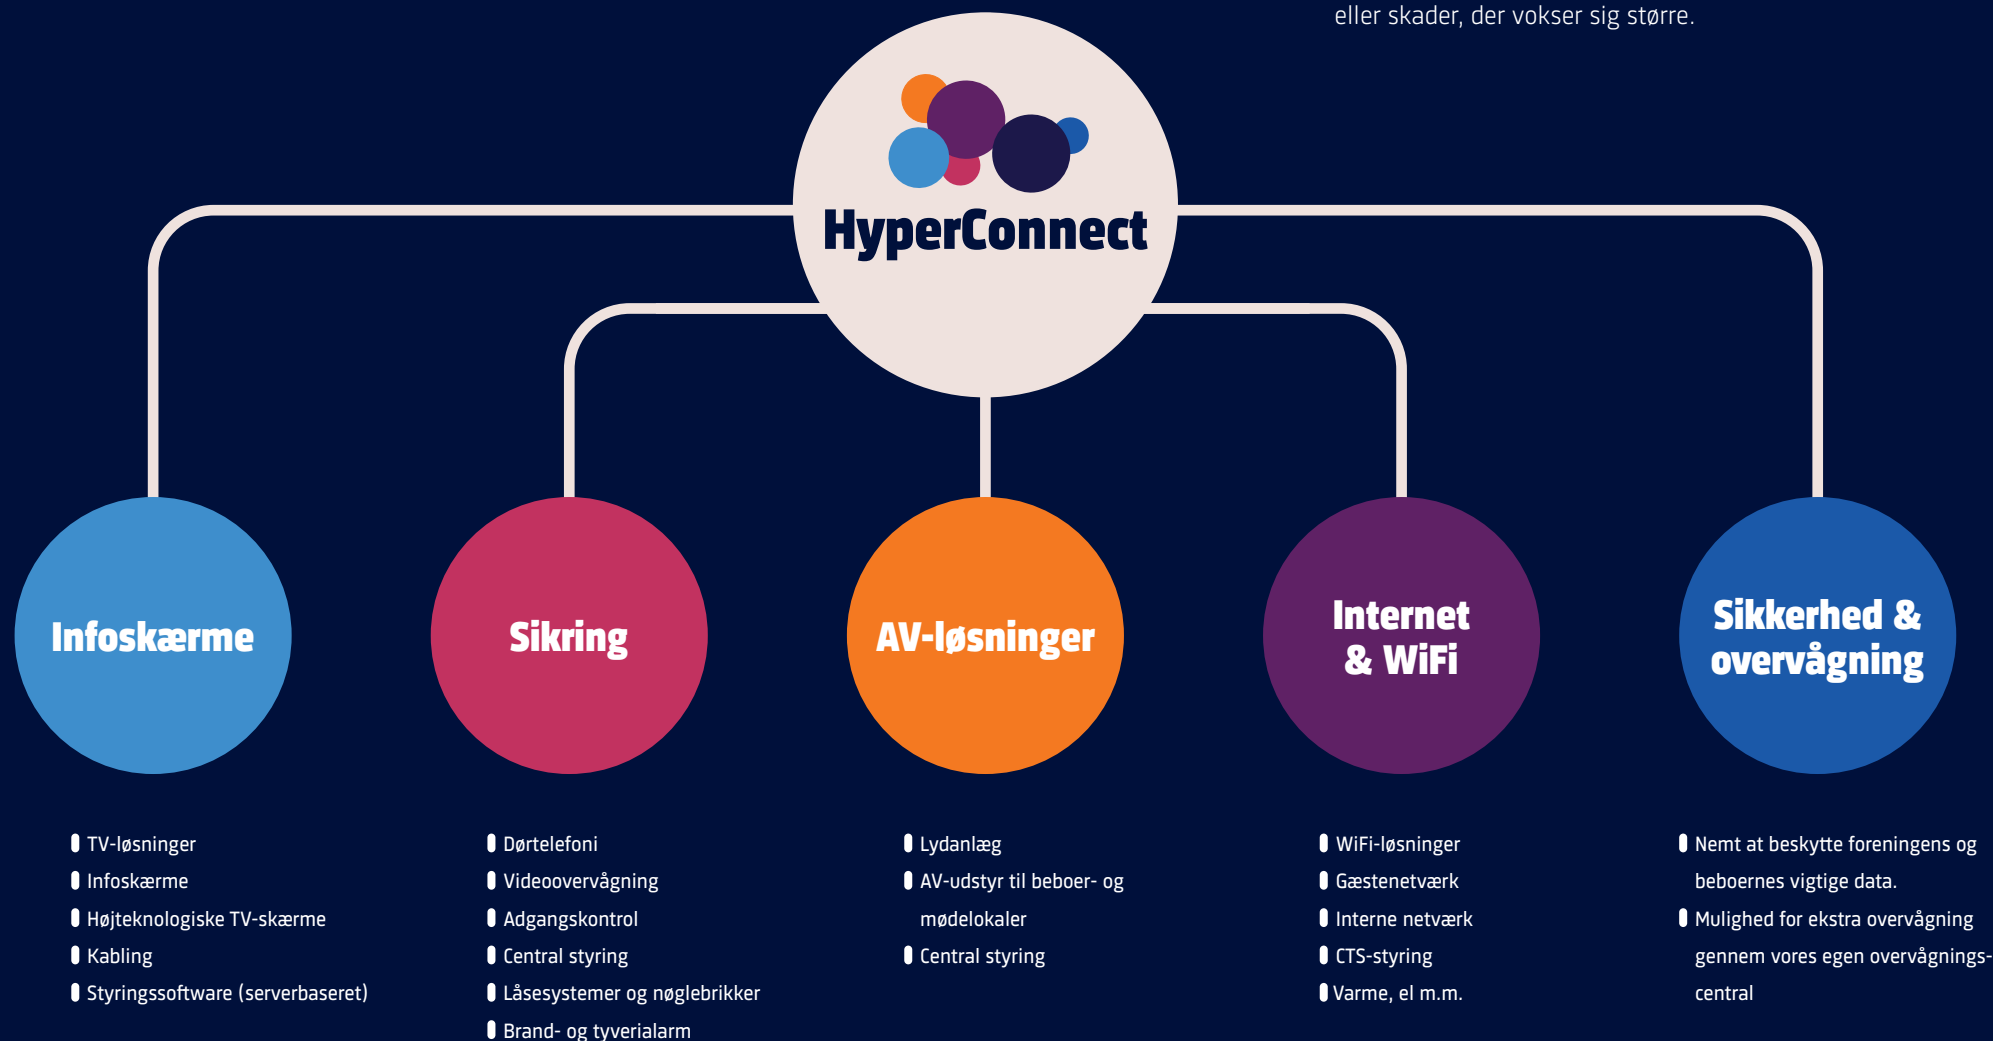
eller skader, der vokser sig større.

HyperConnect

Infoskærme

Sikring

AV-løsninger

Internet & WiFi

Sikkerhed & overvågning

TV-løsninger
Infoskærme
Højteknologiske TV-skærme
Kabling
Styringssoftware (serverbaseret)

Dørtelefoni
Videoovervågning
Adgangskontrol
Central styring
Låsesystemer og nøglebrikker
Brand- og tyverialarm

Lydanlæg
AV-udstyr til beboer- og mødelokaler
Central styring

WiFi-løsninger
Gæstenetværk
Interne netværk
CTS-styring
Varme, el m.m.

Nemt at beskytte foreningens og beboernes vigtige data.
Mulighed for ekstra overvågning gennem vores egen overvågnings-central